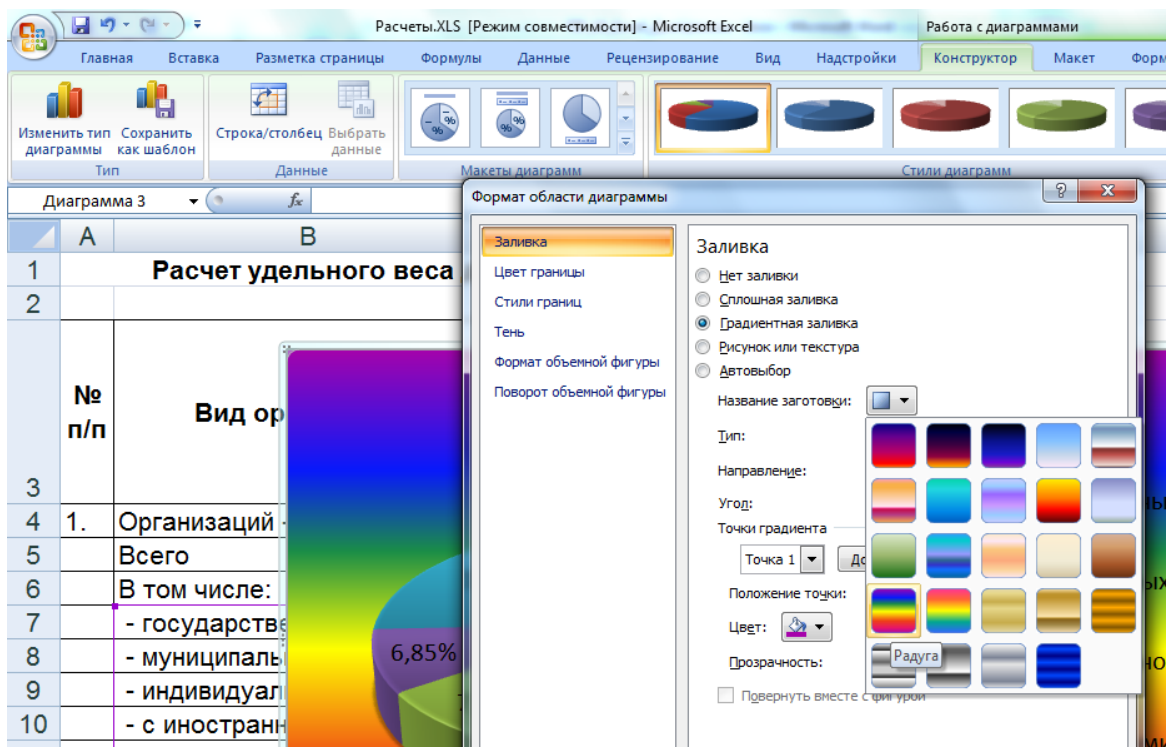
Расчеты.XLS [Режим совместимости] - Microsoft Excel
Работа с диаграммами
Главная Вставка Разметка страницы Формулы Данные Рецензирование Вид Надстройки Конструктор Макет Форм

Изменить тип диаграммы
Сохранить как шаблон
Тип
Строка/столбец
Выбрать данные
Данные
Макеты диаграмм
Стили диаграмм

Диаграмма 3
$f_x$

| | A | B |
|---|---|---|
| 1 | | Расчет удельного веса |
| 2 | | |
| 3 | № п/п | Вид ор |
| 4 | 1. | Организаций |
| 5 | | Всего |
| 6 | | В том числе: |
| 7 | | - государстве |
| 8 | | - муниципаль |
| 9 | | - индивидуал |
| 10 | | - с иностранн |

6,85%

Формат области диаграммы
Заливка
Цвет границы
Стили границ
Тень
Формат объемной фигуры
Поворот объемной фигуры

Заливка
Нет заливки
Сплошная заливка
Градиентная заливка
Рисунок или текстура
Автовыбор
Название заготовки:
Тип:
Направление:
Угол:
Точки градиента
Точка 1
До
Положение точки:
Цвет:
Прозрачность:
Повернуть вместе с фигурой
Радуга